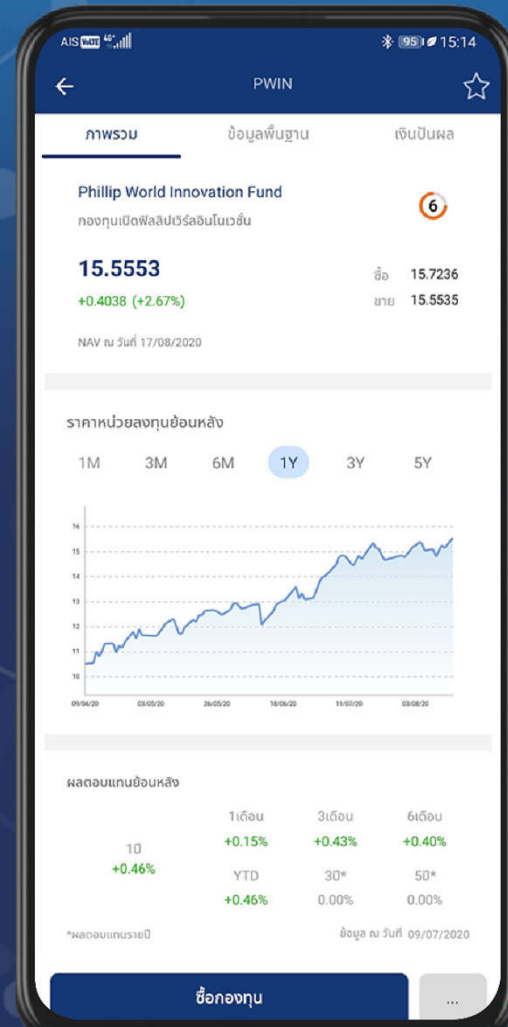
AIS VoLTE 4G 95 15:14

PWIN

ภาพรวม ข้อมูลพื้นฐาน เงินปันผล

Phillip World Innovation Fund
กองทุนเปิดฟิลลิปเวิร์ลอินโนเวชั่น

6

15.5553
+0.4038 (+2.67%)

ซื้อ 15.7236
ขาย 15.5535

NAV ณ วันที่ 17/08/2020

ราคาหน่วยลงทุนย้อนหลัง

1M 3M 6M 1Y 3Y 5Y

16
15
14
13
12
11
10

09/04/20 03/05/20 26/05/20 18/06/20 11/07/20 03/08/20

ผลตอบแทนย้อนหลัง

| | 1เดือน | 3เดือน | 6เดือน |
|---|---|---|---|
| 1ปี | +0.15% | +0.43% | +0.40% |
| +0.46% | YTD | 3ปี* | 5ปี* |
| | +0.46% | 0.00% | 0.00% |

*ผลตอบแทนรายปี

ข้อมูล ณ วันที่ 09/07/2020

ซื้อกองทุน ...